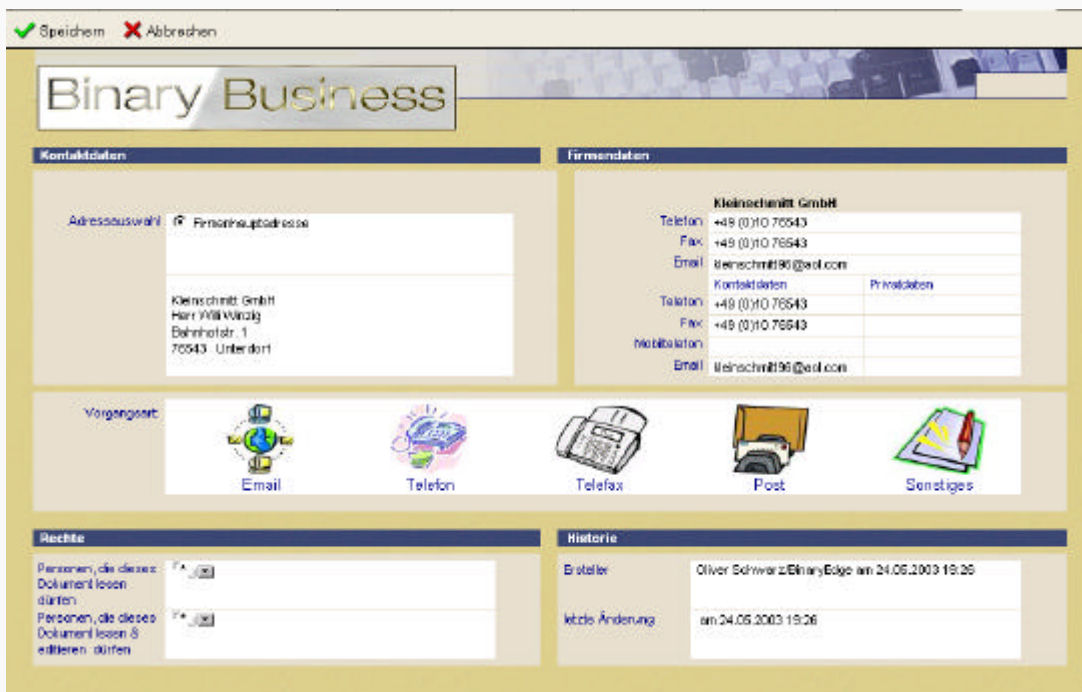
Speichern Abbrechen

Binary Business

Kontaktdaten

Adressauswahl Firmenhauptadresse

Kleinschmitt GmbH
Herr Willi Winzig
Bahnhofstr. 1
76543 Unterdorf

Firmendaten

Kleinschmitt GmbH

| | | |
|---|---|---|
| Telefon | +49 (0)10 76543 | |
| Fax | +49 (0)10 76543 | |
| Email | kleinschmitt96@aol.com | |
| | Kontaktdaten | Privatdaten |
| Telefon | +49 (0)10 76543 | |
| Fax | +49 (0)10 76543 | |
| Mobiltelefon | | |
| Email | kleinschmitt96@aol.com | |

Vorgangsart

Email Telefon Telefax Post Sonstiges

Rechte

Personen, die dieses Dokument lesen dürfen

Personen, die dieses Dokument lesen & editieren dürfen

Historie

Ersteller Oliver Schwarz/BinaryEdge am 24.05.2003 19:26

letzte Änderung am 24.05.2003 19:26